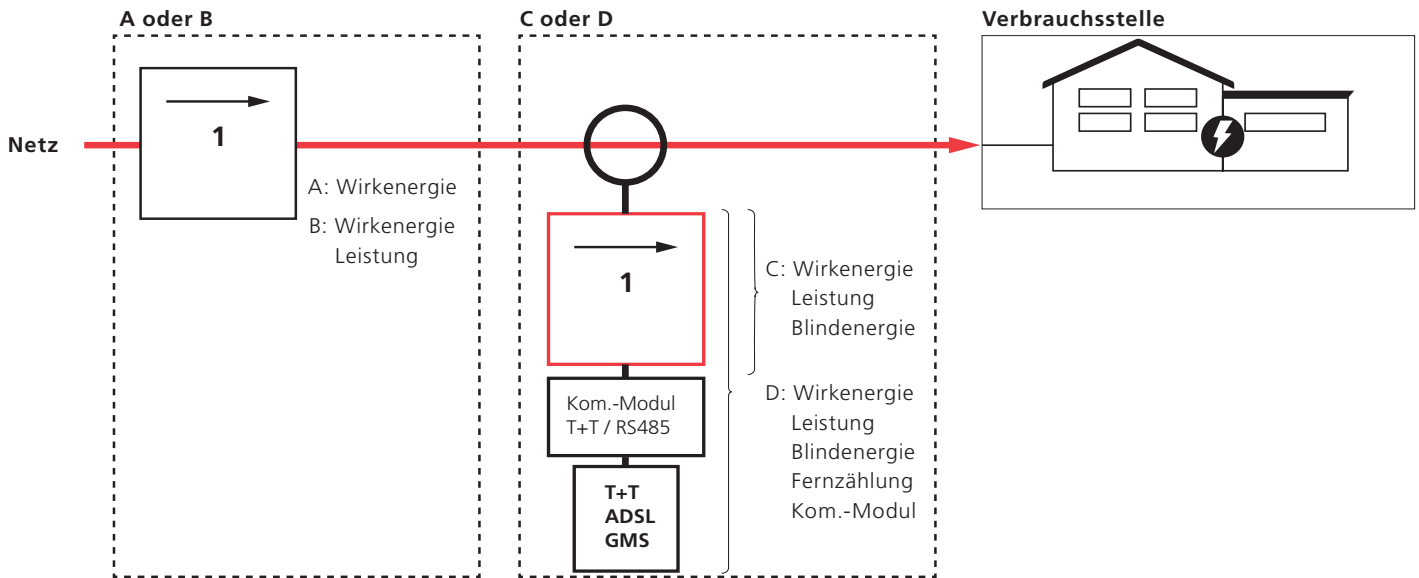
A oder B

C oder D

Verbrauchsstelle

Netz

1

A: Wirkenergie
B: Wirkenergie
Leistung

1

C: Wirkenergie
Leistung
Blindenergie

Kom.-Modul
T+T / RS485

D: Wirkenergie
Leistung
Blindenergie
Fernzählung
Kom.-Modul

T+T
ADSL
GMS